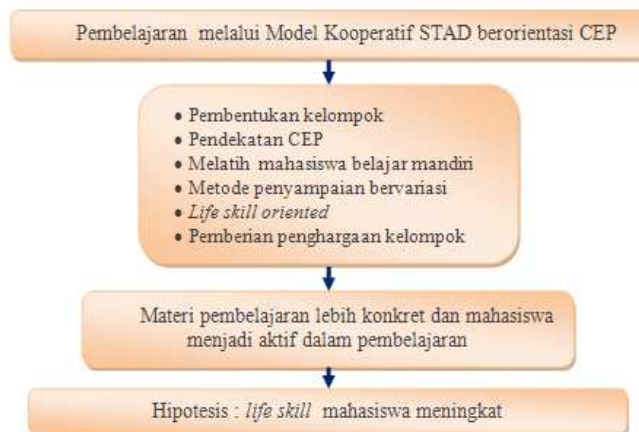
Pembelajaran melalui Model Kooperatif STAD berorientasi CEP

• Pembentukan kelompok
• Pendekatan CEP
• Melatih mahasiswa belajar mandiri
• Metode penyampaian bervariasi
• *Life skill oriented*
• Pemberian penghargaan kelompok

Materi pembelajaran lebih konkret dan mahasiswa menjadi aktif dalam pembelajaran

Hipotesis : *life skill* mahasiswa meningkat